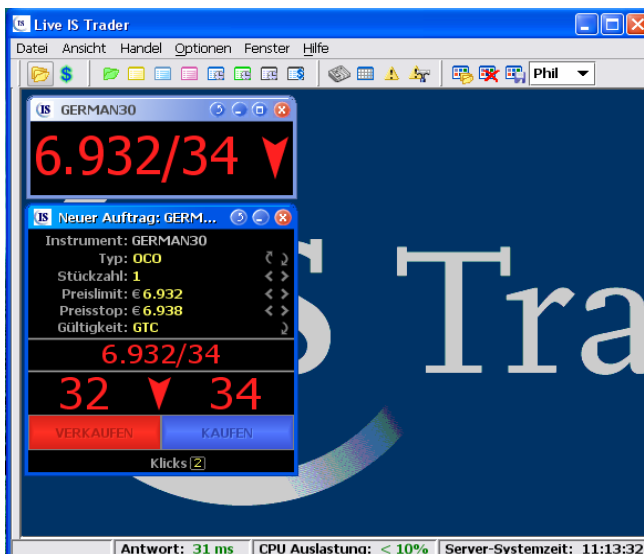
Live IS Trader

Datei Ansicht Handel Optionen Fenster Hilfe

Phil

GERMAN30

6.932/34

Neuer Auftrag: GERM...

Instrument: GERMAN30
Typ: OCO
Stückzahl: 1
Preislimit: € 6.932
Preisstop: € 6.938
Gültigkeit: GTC

6.932/34

32 34

VERKAUFEN KAUFEN

Klicks 2

IS Tra

Antwort: 31 ms | CPU Auslastung: < 10% | Server-Systemzeit: 11:13:3